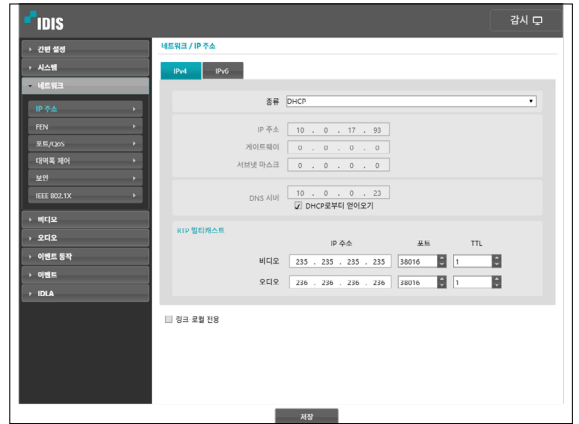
IDIS

감시

간편 설정
시스템
네트워크
IP 주소
FEN
포트/QoS
대역폭 제어
보안
IEEE 802.1X
비디오
오디오
이벤트 동작
이벤트
IDLA

네트워크 / IP 주소

IPv4
IPv6

종류 DHCP

IP 주소 10 . 0 . 17 . 93
게이트웨이 0 . 0 . 0 . 0
서브넷 마스크 0 . 0 . 0 . 0

DNS 서버 10 . 0 . 0 . 23
DHCP로부터 얻어오기

RTP 멀티캐스트
IP 주소 포트 TTL
비디오 235 . 235 . 235 . 235 38016 1
오디오 236 . 236 . 236 . 236 38016 1

링크 로컬 전용

저장